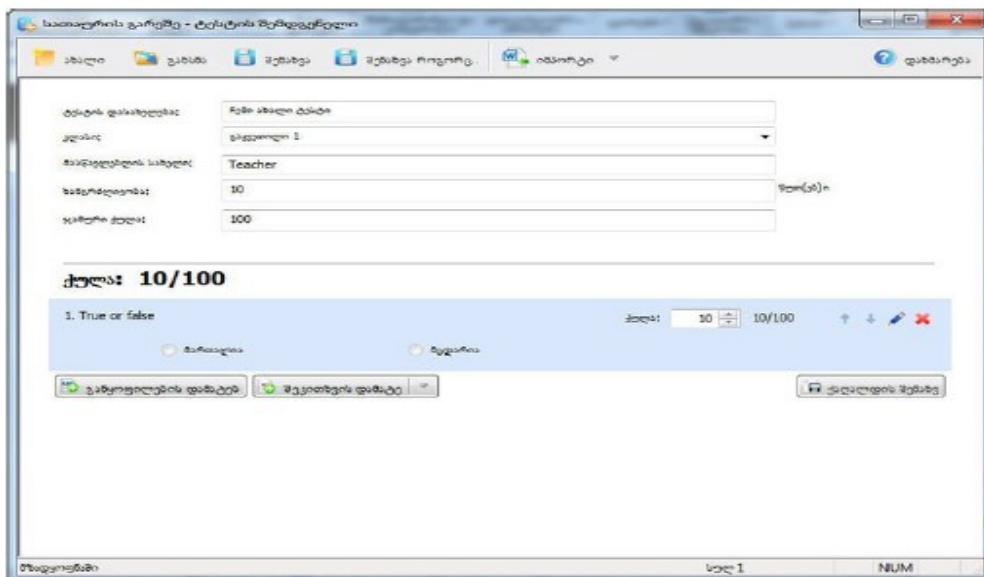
სასაგნოს გარემო - ტესტის შემდგენელი

ახალი გახსნა შენახვა შენახვა როგორც... იმპორტი დახმარება

ტესტის დასახელება: ჩემი ახალი ტესტი
კლასი: განყოფილება 1
შემდგენელის სახელი: Teacher
ხანგრძლივობა: 10 წუთ(ებ)ი
ჯამური ქულა: 100

ქულა: 10/100

1. True or false ქულა: 10 10/100
ჭეშმარიტია მცდარია

განმარტების დამატება შეკითხვის დამატება ქულების შენახვა

მზადყოფნაში სულ 1 NUM